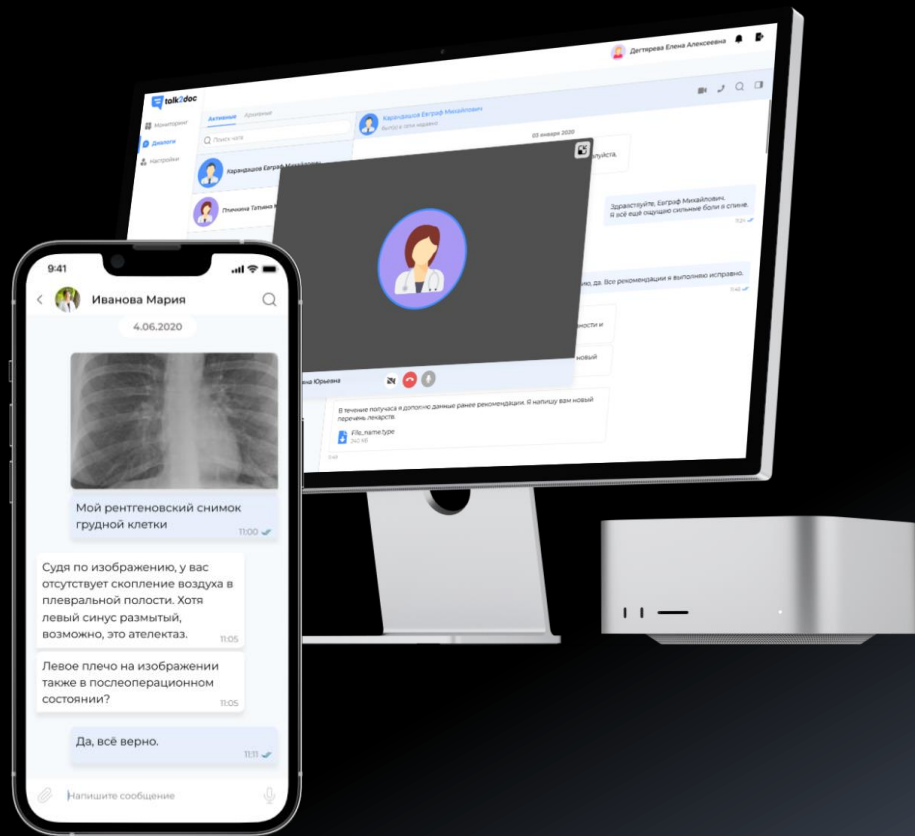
Дегтярева Елена Алексеевна

talk2doc

Мониторинг
Диалоги
Настройки

Активные Архивные

Поиск чата

Карандашов Евграф Михайлович

Плинина Татьяна

Карандашов Евграф Михайлович
Был(а) в сети недавно

20 января 2020

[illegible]ьтесь.

Здравствуйте, Евграф Михайлович.
Я всё ещё ощущаю сильные боли в спине.

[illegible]ло, да. Все рекомендации я выполняю исправно.

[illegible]ности и

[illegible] новый

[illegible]на Юрьевна

В течение получаса я дополню данные ранее рекомендации. Я напишу вам новый перечень лекарств

File_name.type
240 kB

9:41

Иванова Мария

4.06.2020

Мой рентгеновский снимок грудной клетки
11:00

Судя по изображению, у вас отсутствует скопление воздуха в плевральной полости. Хотя левый синус размытый, возможно, это ателектаз.
11:05

Левое плечо на изображении также в послеоперационном состоянии?
11:05

Да, всё верно.
11:11

Напишите сообщение